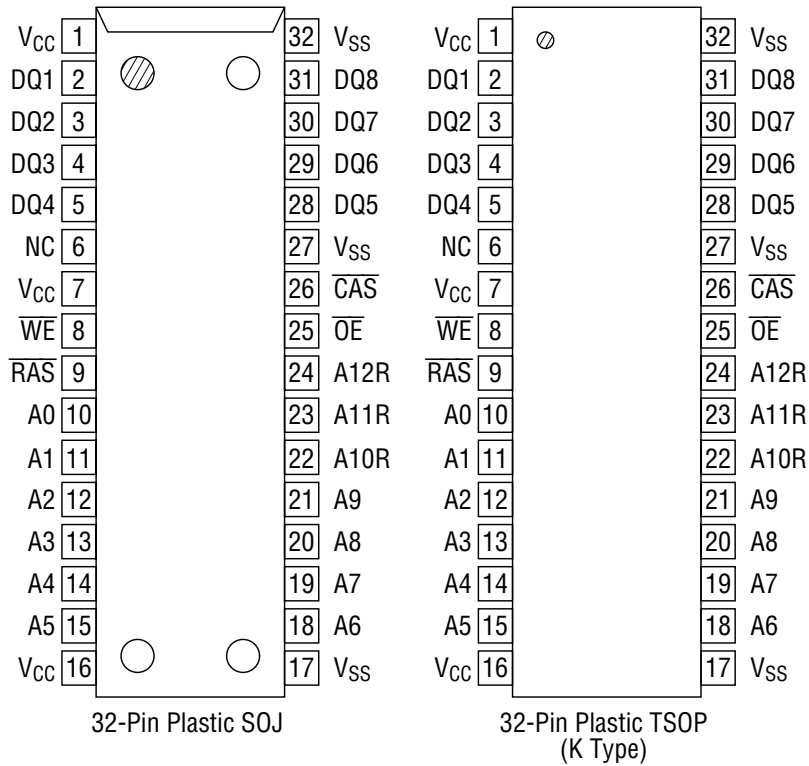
| | | | |
|---|---|---|---|
| $V_{CC}$ | 1 | 32 | $V_{SS}$ |
| DQ1 | 2 | 31 | DQ8 |
| DQ2 | 3 | 30 | DQ7 |
| DQ3 | 4 | 29 | DQ6 |
| DQ4 | 5 | 28 | DQ5 |
| NC | 6 | 27 | $V_{SS}$ |
| $V_{CC}$ | 7 | 26 | $\overline{CAS}$ |
| $\overline{WE}$ | 8 | 25 | $\overline{OE}$ |
| $\overline{RAS}$ | 9 | 24 | A12R |
| A0 | 10 | 23 | A11R |
| A1 | 11 | 22 | A10R |
| A2 | 12 | 21 | A9 |
| A3 | 13 | 20 | A8 |
| A4 | 14 | 19 | A7 |
| A5 | 15 | 18 | A6 |
| $V_{CC}$ | 16 | 17 | $V_{SS}$ |

32-Pin Plastic SOJ

| | | | |
|---|---|---|---|
| $V_{CC}$ | 1 | 32 | $V_{SS}$ |
| DQ1 | 2 | 31 | DQ8 |
| DQ2 | 3 | 30 | DQ7 |
| DQ3 | 4 | 29 | DQ6 |
| DQ4 | 5 | 28 | DQ5 |
| NC | 6 | 27 | $V_{SS}$ |
| $V_{CC}$ | 7 | 26 | $\overline{CAS}$ |
| $\overline{WE}$ | 8 | 25 | $\overline{OE}$ |
| $\overline{RAS}$ | 9 | 24 | A12R |
| A0 | 10 | 23 | A11R |
| A1 | 11 | 22 | A10R |
| A2 | 12 | 21 | A9 |
| A3 | 13 | 20 | A8 |
| A4 | 14 | 19 | A7 |
| A5 | 15 | 18 | A6 |
| $V_{CC}$ | 16 | 17 | $V_{SS}$ |

32-Pin Plastic TSOP (K Type)